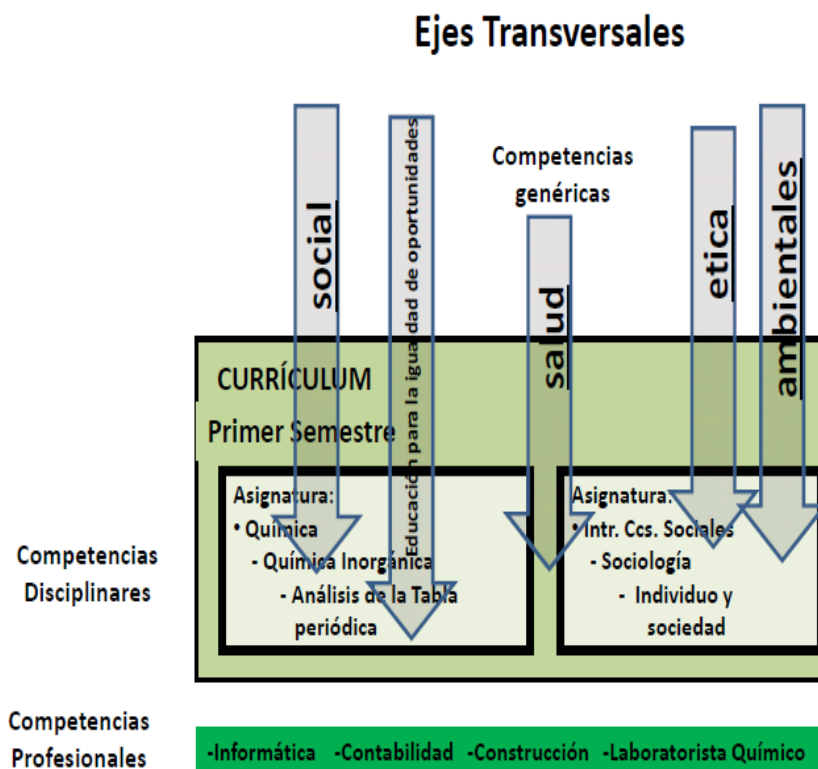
Ejes Transversales

social

Educación para la igualdad de oportunidades

Competencias genéricas

salud

etica

ambientales

CURRÍCULUM

Primer Semestre

Asignatura:
• Química
- Química Inorgánica
- Análisis de la Tabla periódica

Asignatura:
• Intr. Ccs. Sociales
- Sociología
- Individuo y sociedad

Competencias Disciplinares

Competencias Profesionales

-Informática -Contabilidad -Construcción -Laboratorista Químico